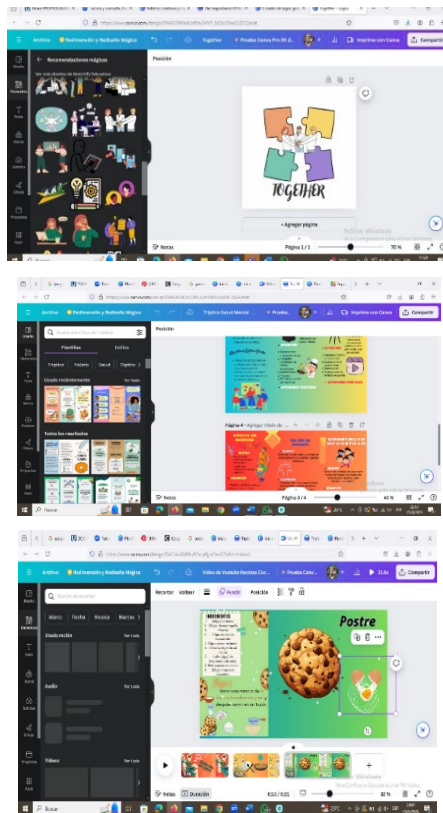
Archivo  Redimensión y Rediseño Mágico  Together  Prueba Canva Pro 30 d...  Imprimir con Canva  Compartir

Recomendaciones mágicas

Ver más diseños de Diversity Education

Posición

TOGETHER

+ Agregar página

Activar Windows

Notas  Página 1 / 1  70 %

Archivo  Redimensión y Rediseño Mágico  Tríptico Sexual Marcial  Imprimir con Canva  Compartir

Plantillas  Estilos

Trípticos  Folleto  Sexual  Dígitos

Usado recientemente  Ver todo

Todos los resultados

Posición

Página 4 - Agregar título de página

Notas  Página 3 / 4  40 %

Buscar

Archivo  Redimensión y Rediseño Mágico  Video de youtube Recetas Coc...  Prueba Canva...  31,6s  Compartir

Recortar  Voltear  Ajustar  Posición

Marco  Fecha  Música  Marcos

Usado reciente  Ver todo

Audio  Ver todo

Videos  Ver todo

Postre

Notas  Duración  0:02 / 0:21  30 %

Activar Windows

Buscar